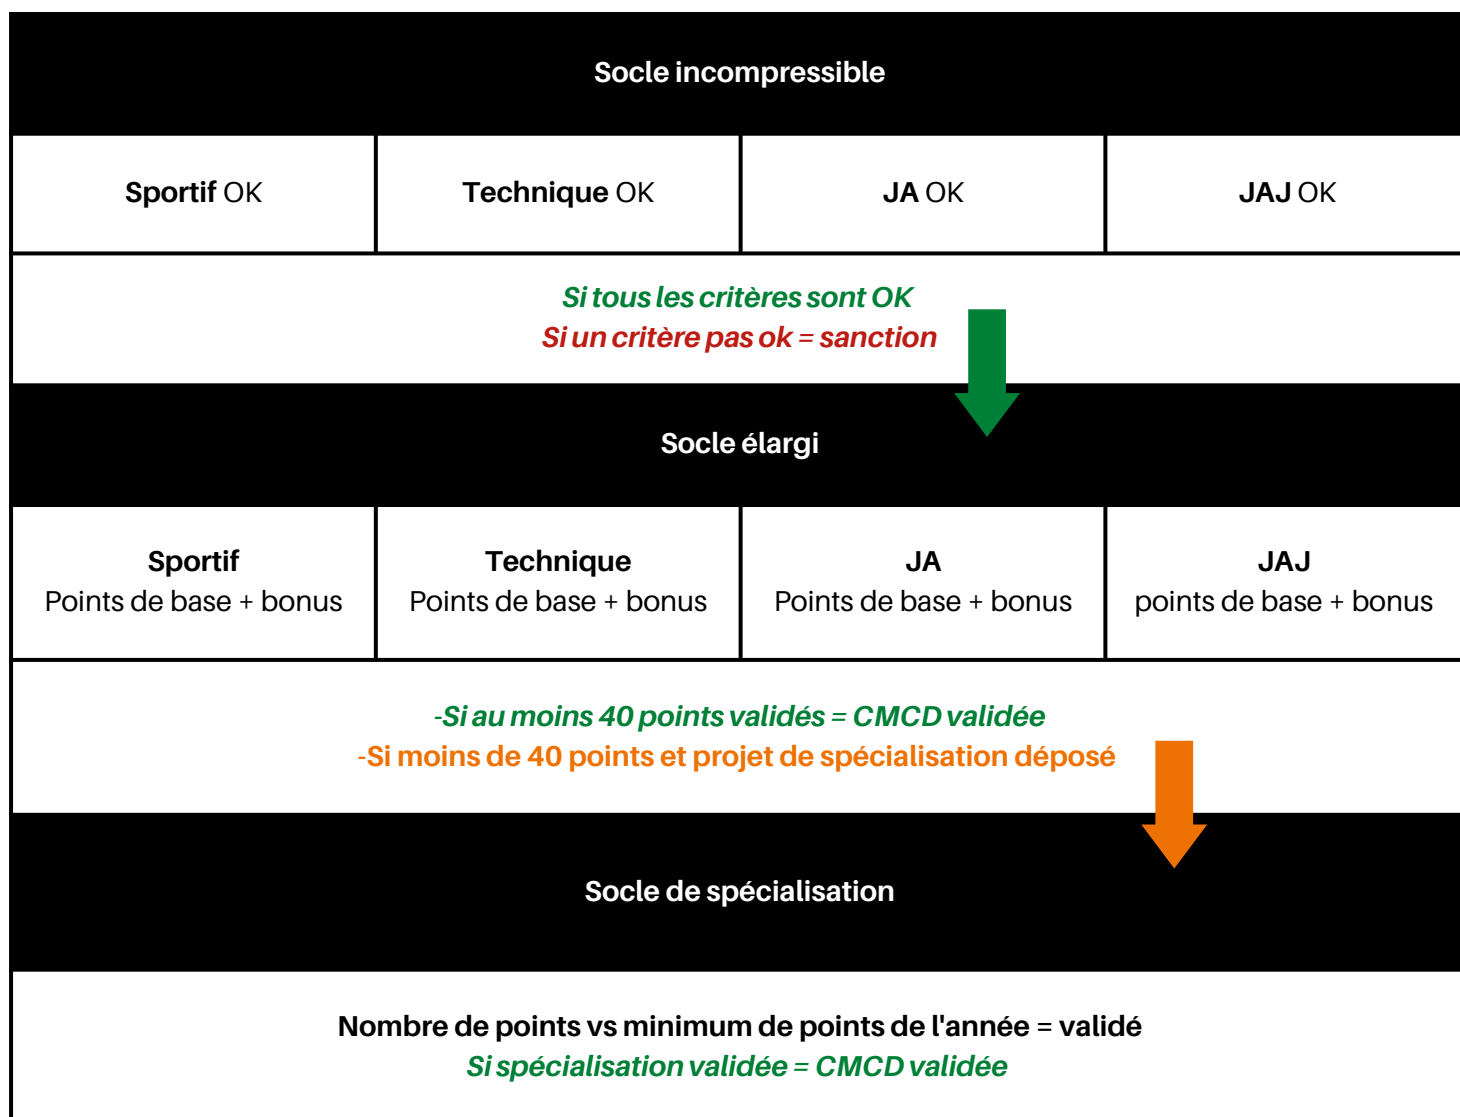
Socle incompressible

| Sportif OK | Technique OK | JA OK | JAJ OK |
|---|---|---|---|

Si tous les critères sont OK
Si un critère pas ok = sanction

Socle élargi

| Sportif Points de base + bonus | Technique Points de base + bonus | JA Points de base + bonus | JAJ points de base + bonus |
|---|---|---|---|

-Si au moins 40 points validés = CMCD validée
-Si moins de 40 points et projet de spécialisation déposé

Socle de spécialisation

Nombre de points vs minimum de points de l'année = validé
Si spécialisation validée = CMCD validée